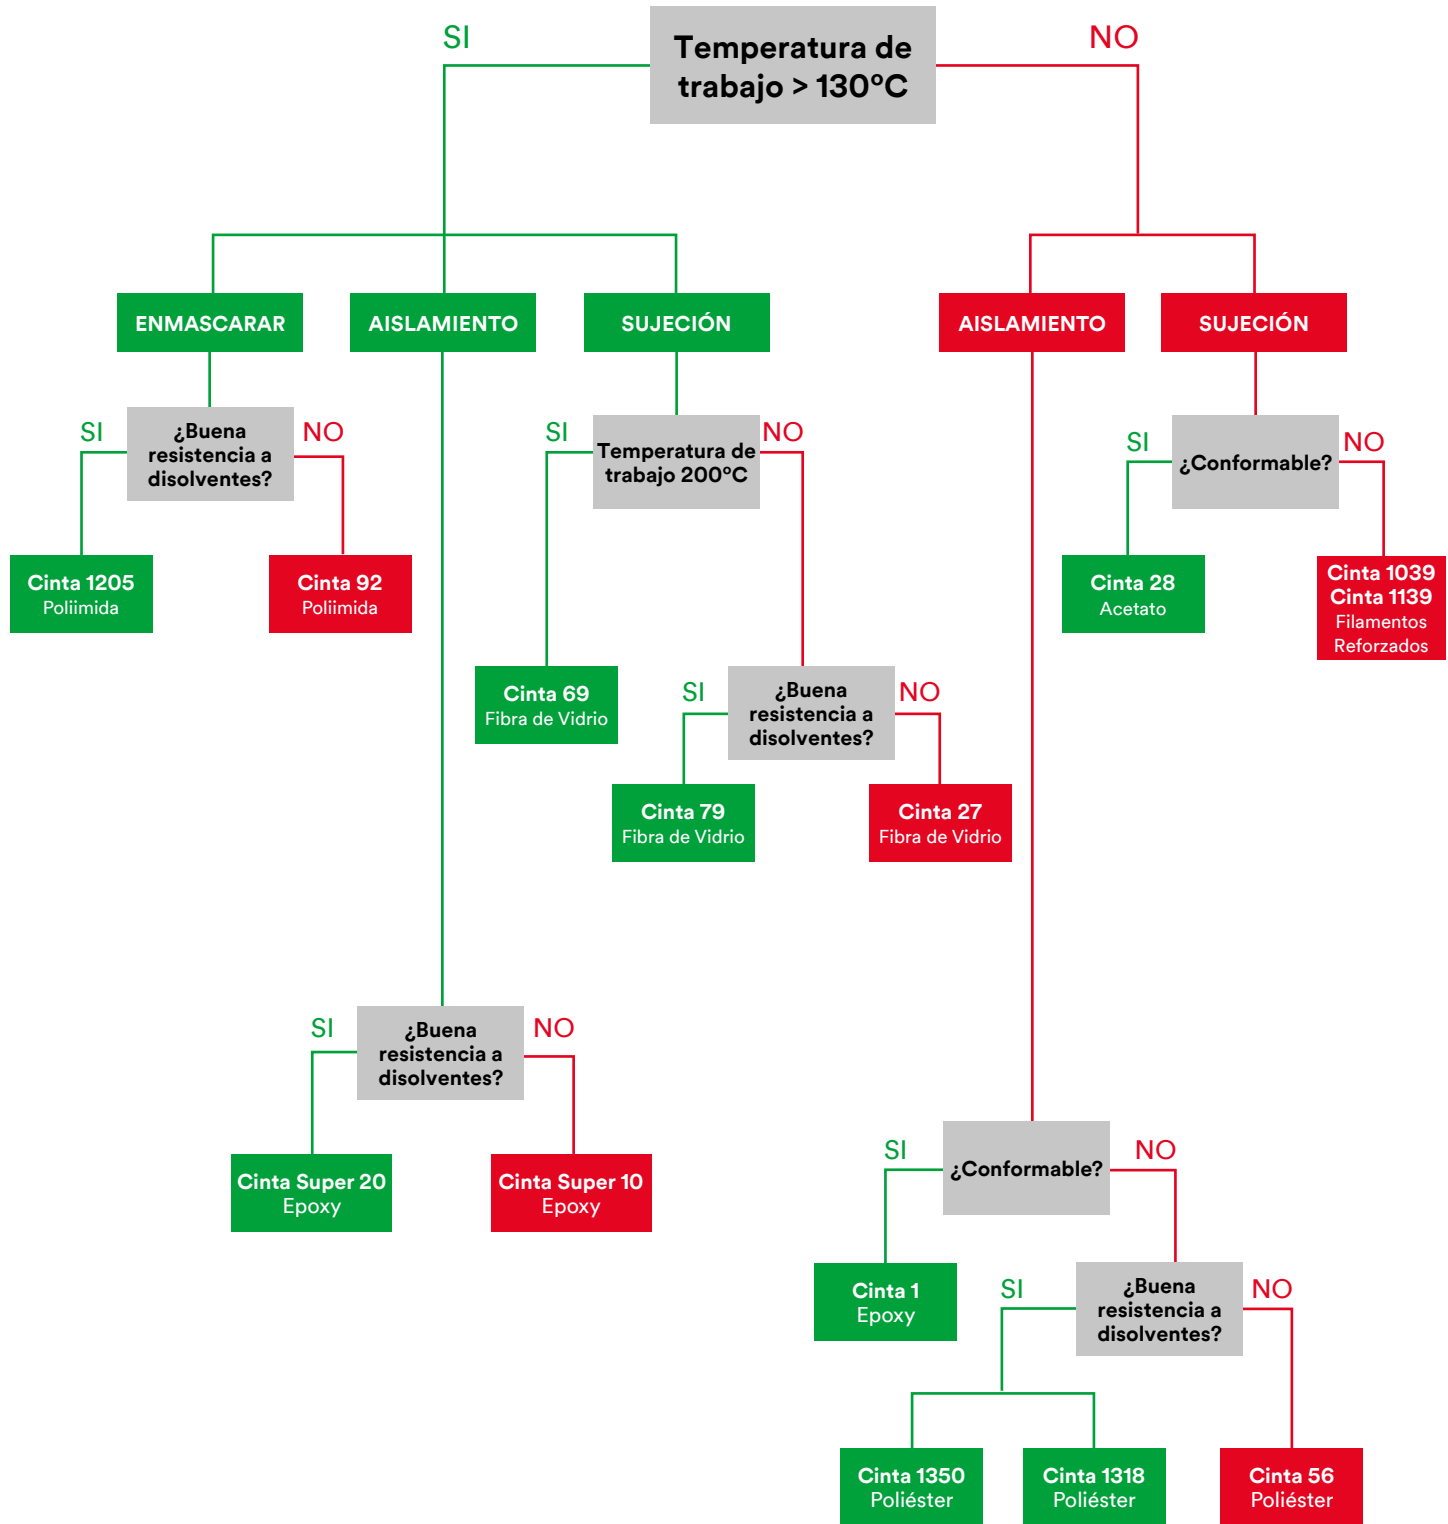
Temperatura de trabajo > 130°C

SI

NO

ENMASCARAR

AISLAMIENTO

SUJECIÓN

AISLAMIENTO

SUJECIÓN

SI
¿Buena resistencia a disolventes?
NO

Cinta 1205
Poliimida

Cinta 92
Poliimida

SI
Temperatura de trabajo 200°C
NO

Cinta 69
Fibra de Vidrio

SI
¿Buena resistencia a disolventes?
NO

Cinta 79
Fibra de Vidrio

Cinta 27
Fibra de Vidrio

SI
¿Conformable?
NO

Cinta 28
Acetato

Cinta 1039
Cinta 1139
Filamentos Reforzados

SI
¿Buena resistencia a disolventes?
NO

Cinta Super 20
Epoxy

Cinta Super 10
Epoxy

SI
¿Conformable?
NO

Cinta 1
Epoxy

SI
¿Buena resistencia a disolventes?
NO

Cinta 1350
Poliéster

Cinta 1318
Poliéster

Cinta 56
Poliéster